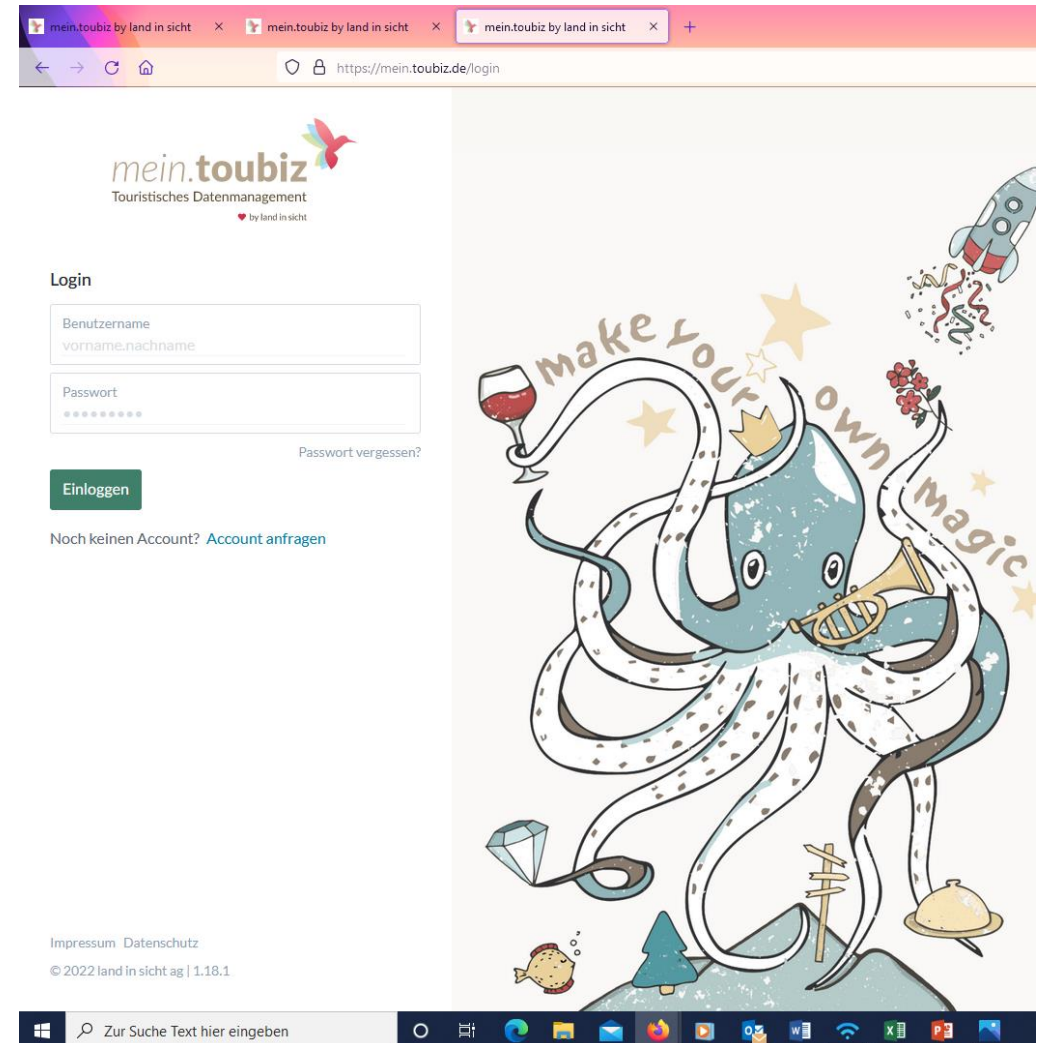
mein.toubiz by land in sicht ×
mein.toubiz by land in sicht ×
mein.toubiz by land in sicht ×
+

https://mein.toubiz.de/login

mein.toubiz
Touristisches Datenmanagement
by land in sicht

Login

Benutzername
vorname.nachname

Passwort
•••••••••

Passwort vergessen?

Einloggen

Noch keinen Account? Account anfragen

Impressum Datenschutz

© 2022 land in sicht ag | 1.18.1

make your own magic

Zur Suche Text hier eingeben